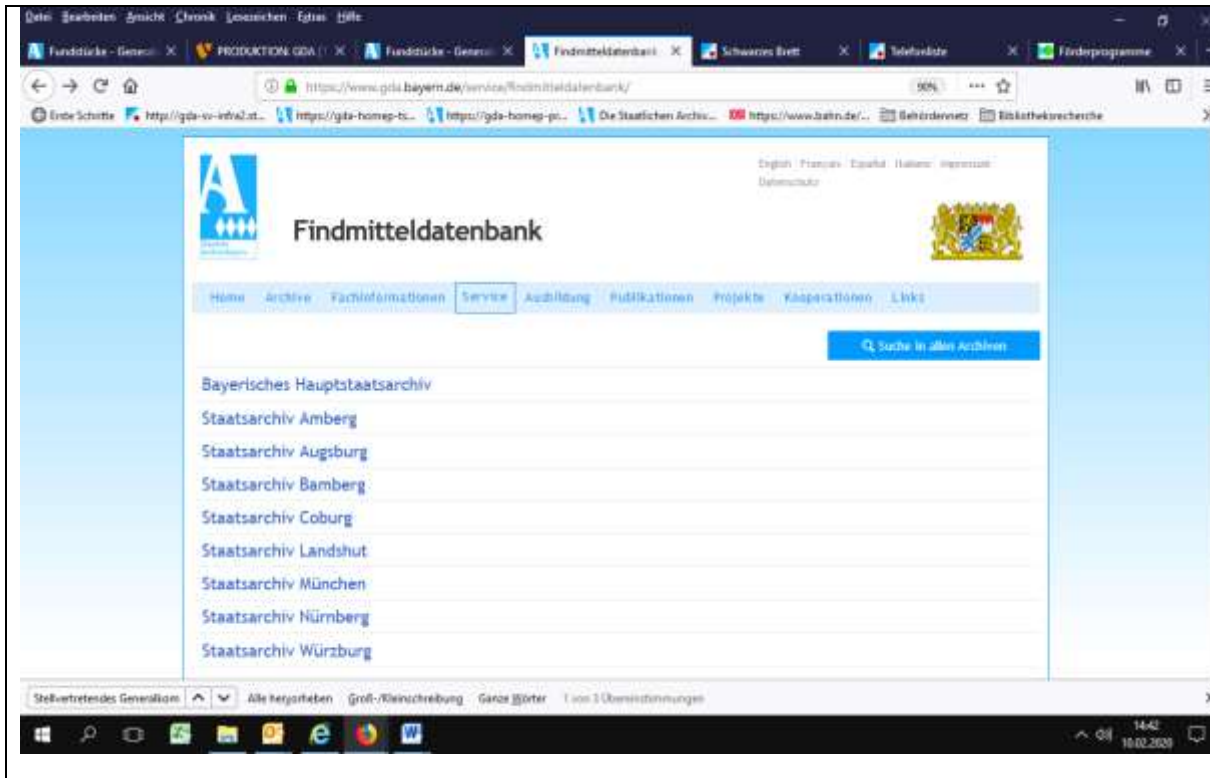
Datei Bearbeiten Ansicht Chronik Lesezeichen Extras Hilfe

Fundstücke - Genera X | PRODUKTION: GDA X | Fundstücke - Genera X | Findmitteldatenbank X | Schwarzes Brett X | Telefonliste X | Förderprogramme X

https://www.gda.bayern.de/service/findmitteldatenbank/ 90%

Erste Schritte | http://gda-vv-infra2.st... | https://gda-homep-ts... | https://gda-homep-pr... | Die Staatlichen Archiv... | https://www.bahn.de/... | Behördennetz | Bibliotheksrecherche

English Français Español Italiano Impressum Datenschutz

Findmitteldatenbank

Home Archive Fachinformationen Service Ausbildung Publikationen Projekte Kooperationen Links

Suche in allen Archiven

Bayerisches Hauptstaatsarchiv
Staatsarchiv Amberg
Staatsarchiv Augsburg
Staatsarchiv Bamberg
Staatsarchiv Coburg
Staatsarchiv Landshut
Staatsarchiv München
Staatsarchiv Nürnberg
Staatsarchiv Würzburg

Stellvertretendes Generalkom | Alle hervorheben | Groß-/Kleinschreibung | Ganze Wörter | 1 von 3 Übereinstimmungen

14:42
10.02.2020